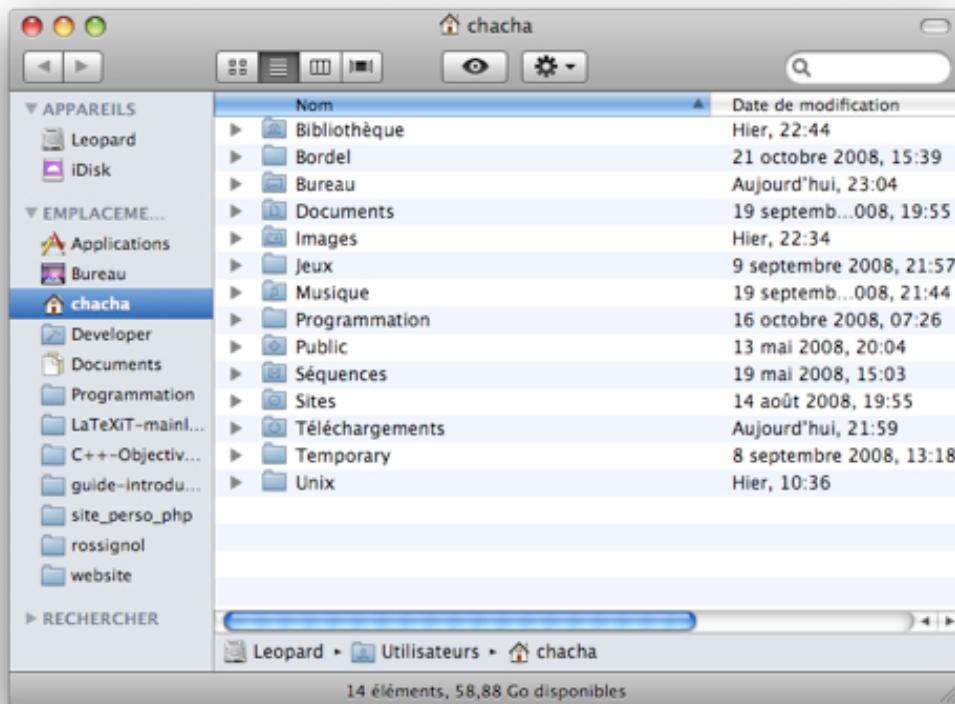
chacha

▼ APPAREILS
Leopard
iDisk

▼ EMPLACEME...
Applications
Bureau
chacha
Developer
Documents
Programmation
LaTeXiT-mainl...
C++-Objectiv...
guide-introdu...
site_perso_php
rossignol
website

▶ RECHERCHER

| Nom | Date de modification |
|---|---|
| Bibliothèque | Hier, 22:44 |
| Bordel | 21 octobre 2008, 15:39 |
| Bureau | Aujourd'hui, 23:04 |
| Documents | 19 septemb...008, 19:55 |
| Images | Hier, 22:34 |
| Jeux | 9 septembre 2008, 21:57 |
| Musique | 19 septemb...008, 21:44 |
| Programmation | 16 octobre 2008, 07:26 |
| Public | 13 mai 2008, 20:04 |
| Séquences | 19 mai 2008, 15:03 |
| Sites | 14 août 2008, 19:55 |
| Téléchargements | Aujourd'hui, 21:59 |
| Temporary | 8 septembre 2008, 13:18 |
| Unix | Hier, 10:36 |

Leopard ▸ Utilisateurs ▸ chacha

14 éléments, 58,88 Go disponibles